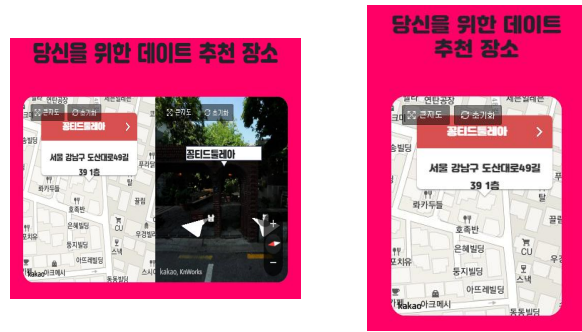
당신을 위한 데이트 추천 장소

큰지도 초기화

꽁티드툴레아

서울 강남구 도산대로49길 39 1층

파카두들

호족반

은혜빌딩

동지빌딩

아트레빌딩

아크메시

Kakao

큰지도 초기화

꽁티드툴레아

kakao, KnWorks

당신을 위한 데이트 추천 장소

큰지도 초기화

꽁티드툴레아

서울 강남구 도산대로49길 39 1층

파카두들

호족반

은혜빌딩

동지빌딩

아트레빌딩

아크메시

Kakao